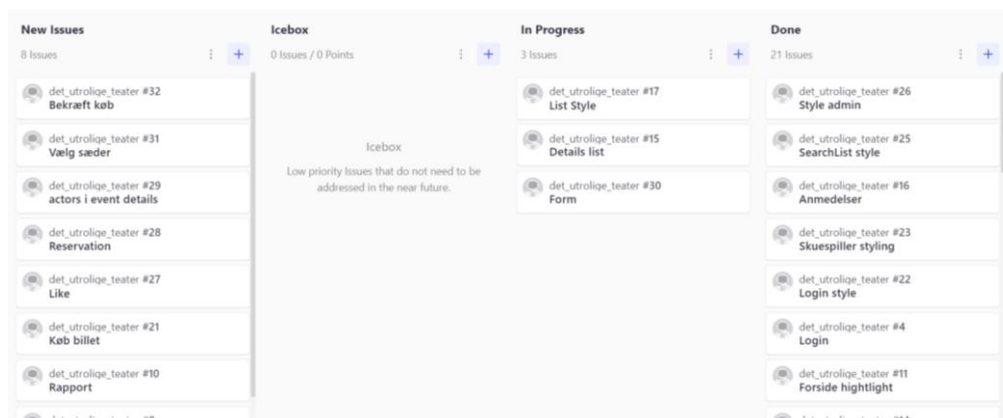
New Issues
8 Issues
det_utrolige_teater #32
Bekræft køb
det_utrolige_teater #31
Vælg sæder
det_utrolige_teater #29
actors i event details
det_utrolige_teater #28
Reservation
det_utrolige_teater #27
Like
det_utrolige_teater #21
Køb billet
det_utrolige_teater #10
Rapport
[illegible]

Icebox
0 Issues / 0 Points
Icebox
Low priority Issues that do not need to be addressed in the near future.

In Progress
3 Issues
det_utrolige_teater #17
List Style
det_utrolige_teater #15
Details list
det_utrolige_teater #30
Form

Done
21 Issues
det_utrolige_teater #26
Style admin
det_utrolige_teater #25
SearchList style
det_utrolige_teater #16
Anmedelser
det_utrolige_teater #23
Skuespiller styling
det_utrolige_teater #22
Login style
det_utrolige_teater #4
Login
det_utrolige_teater #11
Forside hightlight
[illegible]